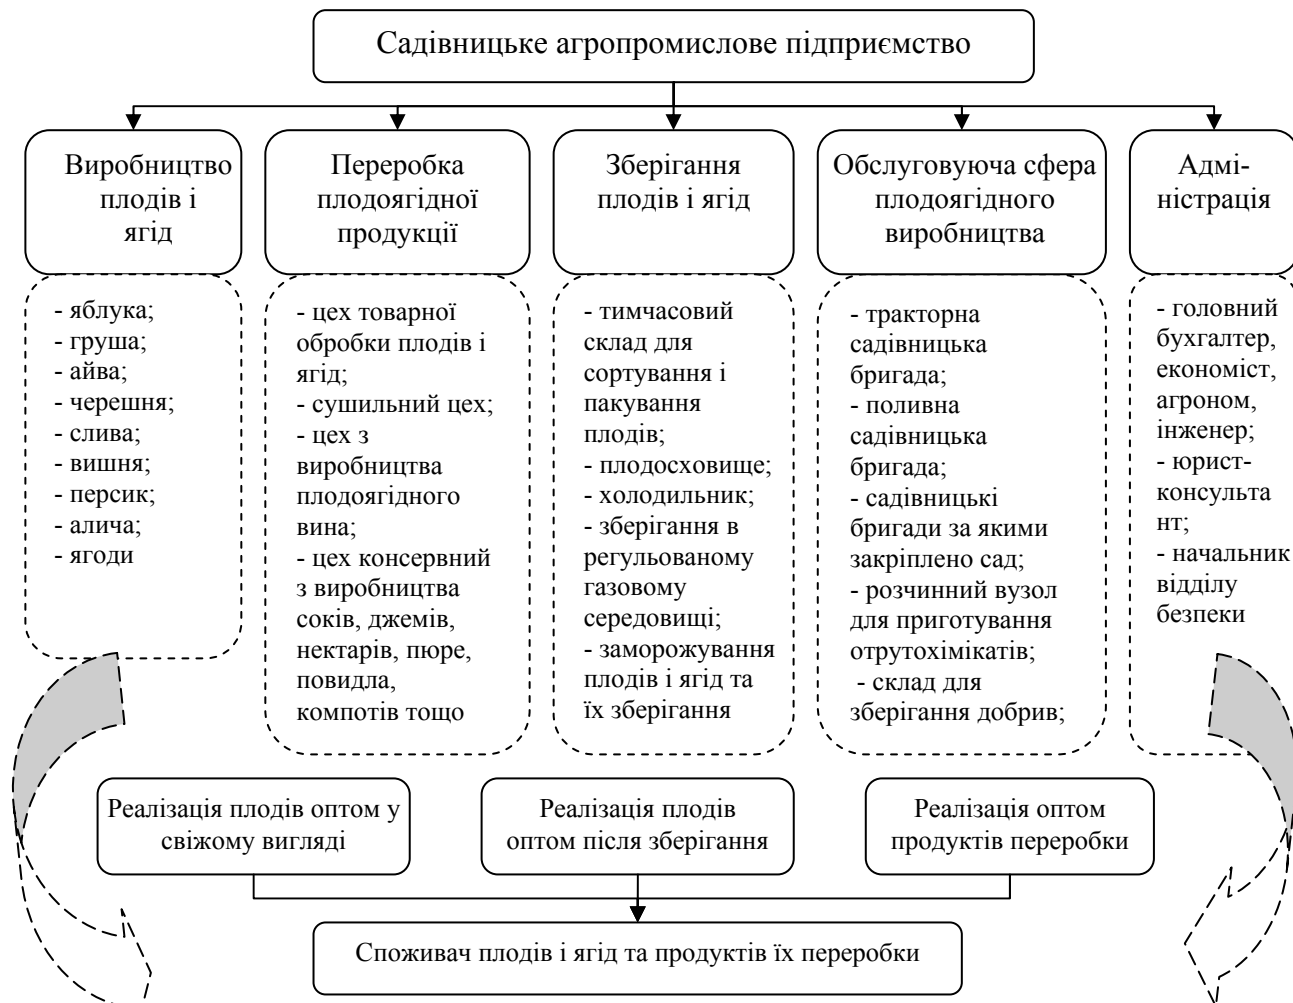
Садівницьке агропромислове підприємство

Виробництво плодів і ягід

Переробка плодоягідної продукції

Зберігання плодів і ягід

Обслуговуюча сфера плодоягідного виробництва

Адміністрація

- яблука;
- груша;
- айва;
- черешня;
- слива;
- вишня;
- персик;
- алича;
- ягоди

- цех товарної обробки плодів і ягід;
- сушильний цех;
- цех з виробництва плодоягідного вина;
- цех консервний з виробництва соків, джемів, нектарів, пюре, повидла, компотів тощо

- тимчасовий склад для сортування і пакування плодів;
- плодосховище;
- холодильник;
- зберігання в регульованому газовому середовищі;
- заморожування плодів і ягід та їх зберігання

- тракторна садівницька бригада;
- поливна садівницька бригада;
- садівницькі бригади за якими закріплено сад;
- розчинний вузол для приготування отрутохімікатів;
- склад для зберігання добрив;

- головний бухгалтер, економіст, агроном, інженер;
- юрист-консультант;
- начальник відділу безпеки

Реалізація плодів оптом у свіжому вигляді

Реалізація плодів оптом після зберігання

Реалізація оптом продуктів переробки

Споживач плодів і ягід та продуктів їх переробки